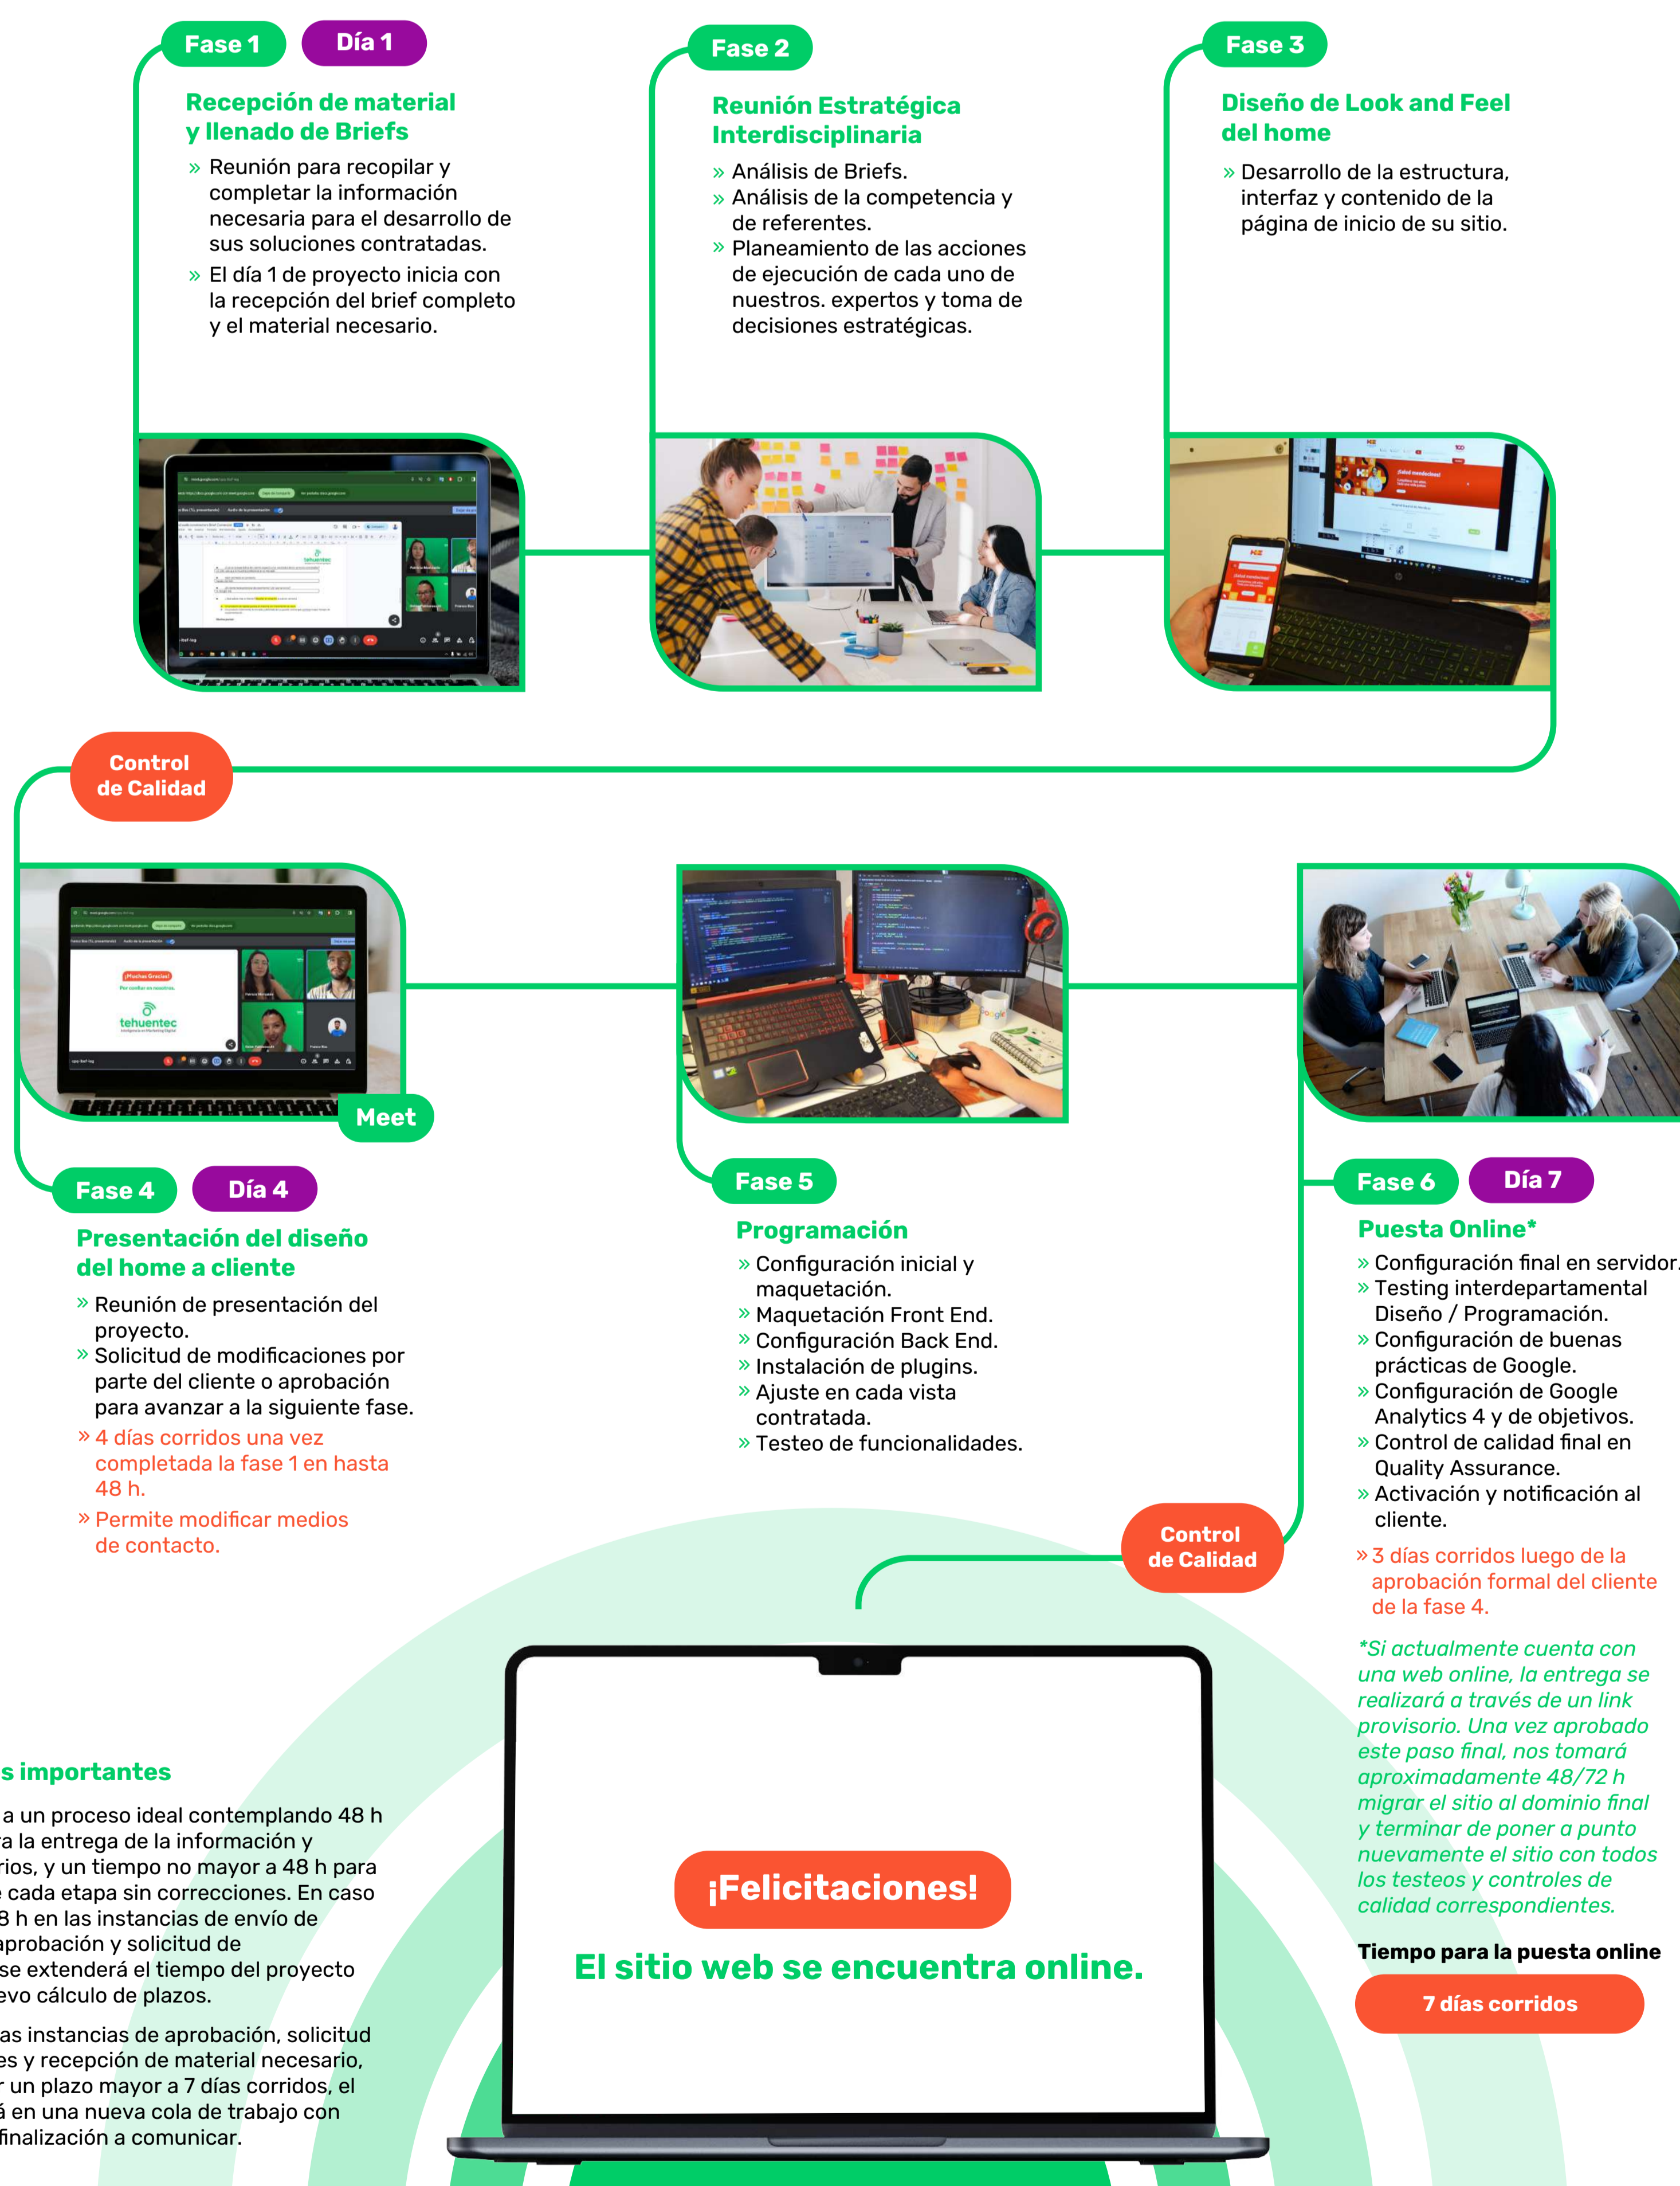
Fase 1 Día 1

Recepción de material y llenado de Briefs

» Reunión para recopilar y completar la información necesaria para el desarrollo de sus soluciones contratadas.
» El día 1 de proyecto inicia con la recepción del brief completo y el material necesario.

Fase 2

Reunión Estratégica Interdisciplinaria

» Análisis de Briefs.
» Análisis de la competencia y de referentes.
» Planeamiento de las acciones de ejecución de cada uno de nuestros. expertos y toma de decisiones estratégicas.

Fase 3

Diseño de Look and Feel del home

» Desarrollo de la estructura, interfaz y contenido de la página de inicio de su sitio.

Control de Calidad

Meet

Fase 4 Día 4

Presentación del diseño del home a cliente

» Reunión de presentación del proyecto.
» Solicitud de modificaciones por parte del cliente o aprobación para avanzar a la siguiente fase.
» 4 días corridos una vez completada la fase 1 en hasta 48 h.
» Permite modificar medios de contacto.

Fase 5

Programación

» Configuración inicial y maquetación.
» Maquetación Front End.
» Configuración Back End.
» Instalación de plugins.
» Ajuste en cada vista contratada.
» Testeo de funcionalidades.

Fase 6 Día 7

Puesta Online*

» Configuración final en servidor.
» Testing interdepartamental Diseño / Programación.
» Configuración de buenas prácticas de Google.
» Configuración de Google Analytics 4 y de objetivos.
» Control de calidad final en Quality Assurance.
» Activación y notificación al cliente.
» 3 días corridos luego de la aprobación formal del cliente de la fase 4.

*Si actualmente cuenta con una web online, la entrega se realizará a través de un link provisorio. Una vez aprobado este paso final, nos tomará aproximadamente 48/72 h migrar el sitio al dominio final y terminar de poner a punto nuevamente el sitio con todos los testeos y controles de calidad correspondientes.

Tiempo para la puesta online

7 días corridos

Control de Calidad

¡Felicitaciones!

El sitio web se encuentra online.

s importantes

a un proceso ideal contemplando 48 h a la entrega de la información y rios, y un tiempo no mayor a 48 h para cada etapa sin correcciones. En caso 8 h en las instancias de envío de aprobación y solicitud de se extenderá el tiempo del proyecto evo cálculo de plazos.

as instancias de aprobación, solicitud es y recepción de material necesario, un plazo mayor a 7 días corridos, el á en una nueva cola de trabajo con finalización a comunicar.